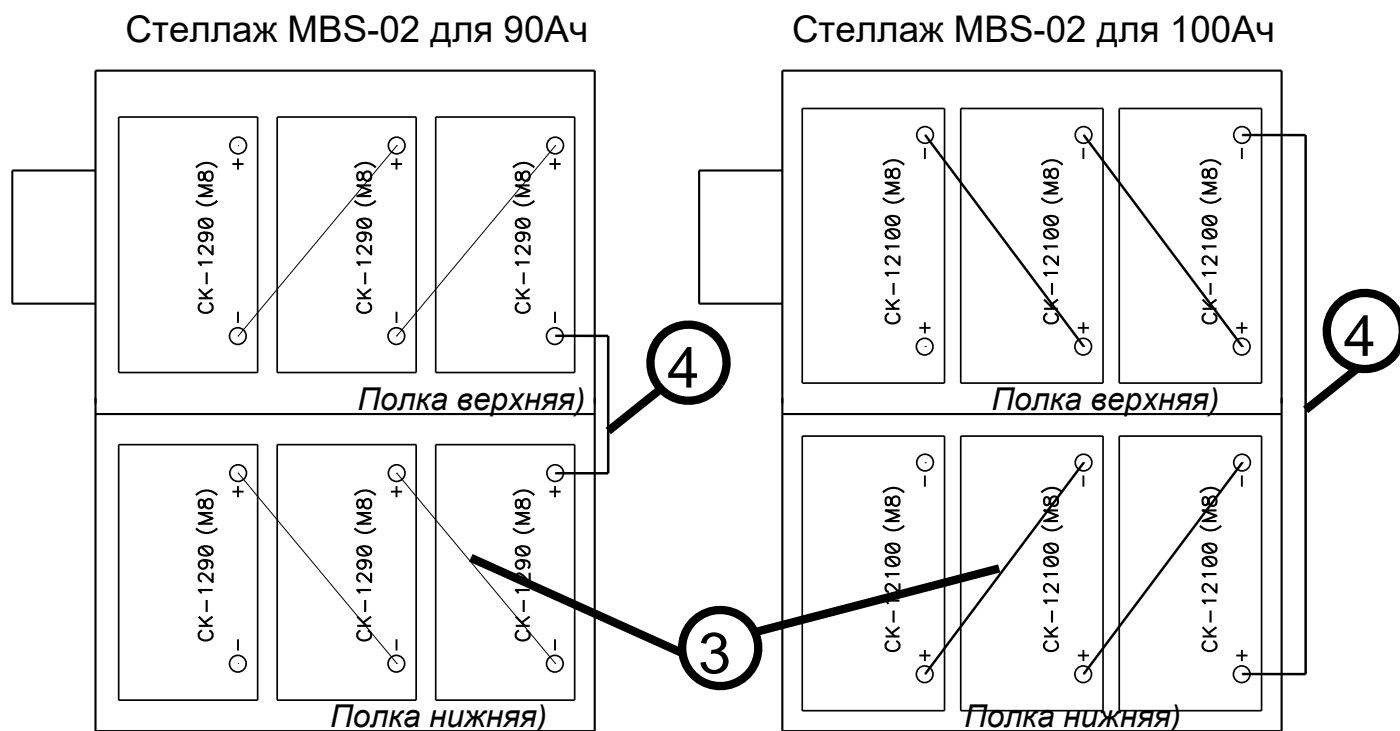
Стеллаж MBS-02 для 90Ач

+ CK−1290 (M8) −
+ CK−1290 (M8) −
+ CK−1290 (M8) −

4

Полка верхняя)

+ CK−1290 (M8) −
+ CK−1290 (M8) −
+ CK−1290 (M8) −

Полка нижняя)

3

Стеллаж MBS-02 для 100Ач

− CK−12100 (M8) +
− CK−12100 (M8) +
− CK−12100 (M8) +

4

Полка верхняя)

− CK−12100 (M8) +
− CK−12100 (M8) +
− CK−12100 (M8) +

Полка нижняя)